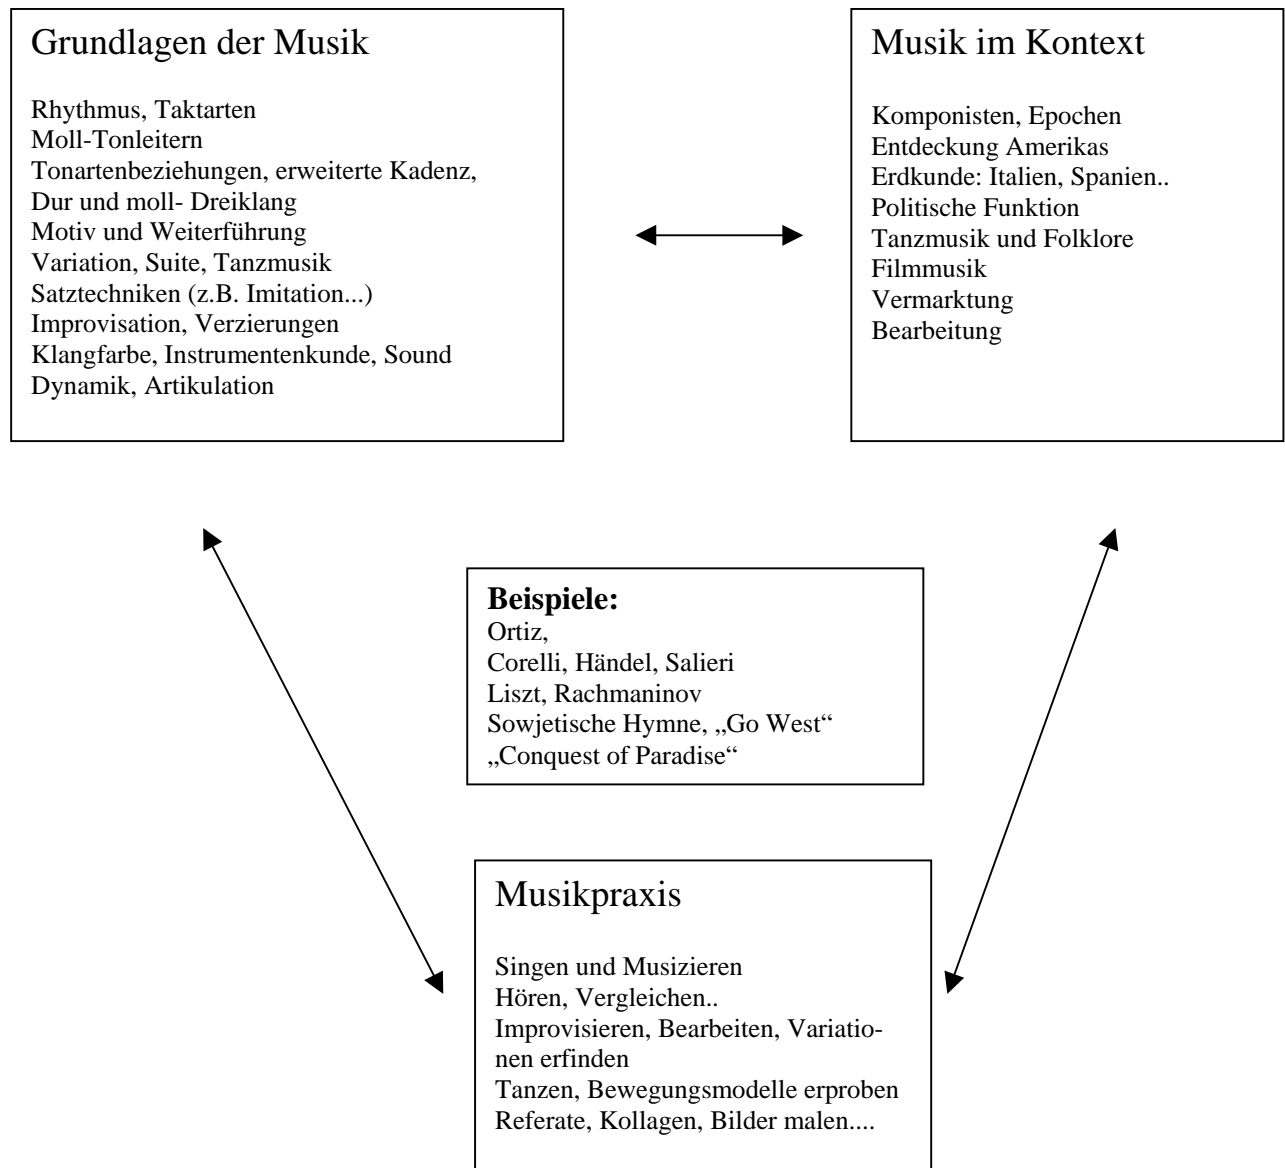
Grundlagen der Musik

Rhythmus, Taktarten
Moll-Tonleitern
Tonartenbeziehungen, erweiterte Kadenz,
Dur und moll- Dreiklang
Motiv und Weiterführung
Variation, Suite, Tanzmusik
Satztechniken (z.B. Imitation...)
Improvisation, Verzierungen
Klangfarbe, Instrumentenkunde, Sound
Dynamik, Artikulation

Musik im Kontext

Komponisten, Epochen
Entdeckung Amerikas
Erdkunde: Italien, Spanien..
Politische Funktion
Tanzmusik und Folklore
Filmmusik
Vermarktung
Bearbeitung

**Beispiele:**
Ortiz,
Corelli, Händel, Salieri
Liszt, Rachmaninov
Sowjetische Hymne, „Go West“
„Conquest of Paradise“

Musikpraxis

Singen und Musizieren
Hören, Vergleichen..
Improvisieren, Bearbeiten, Variationen erfinden
Tanzen, Bewegungsmodelle erproben
Referate, Kollagen, Bilder malen....